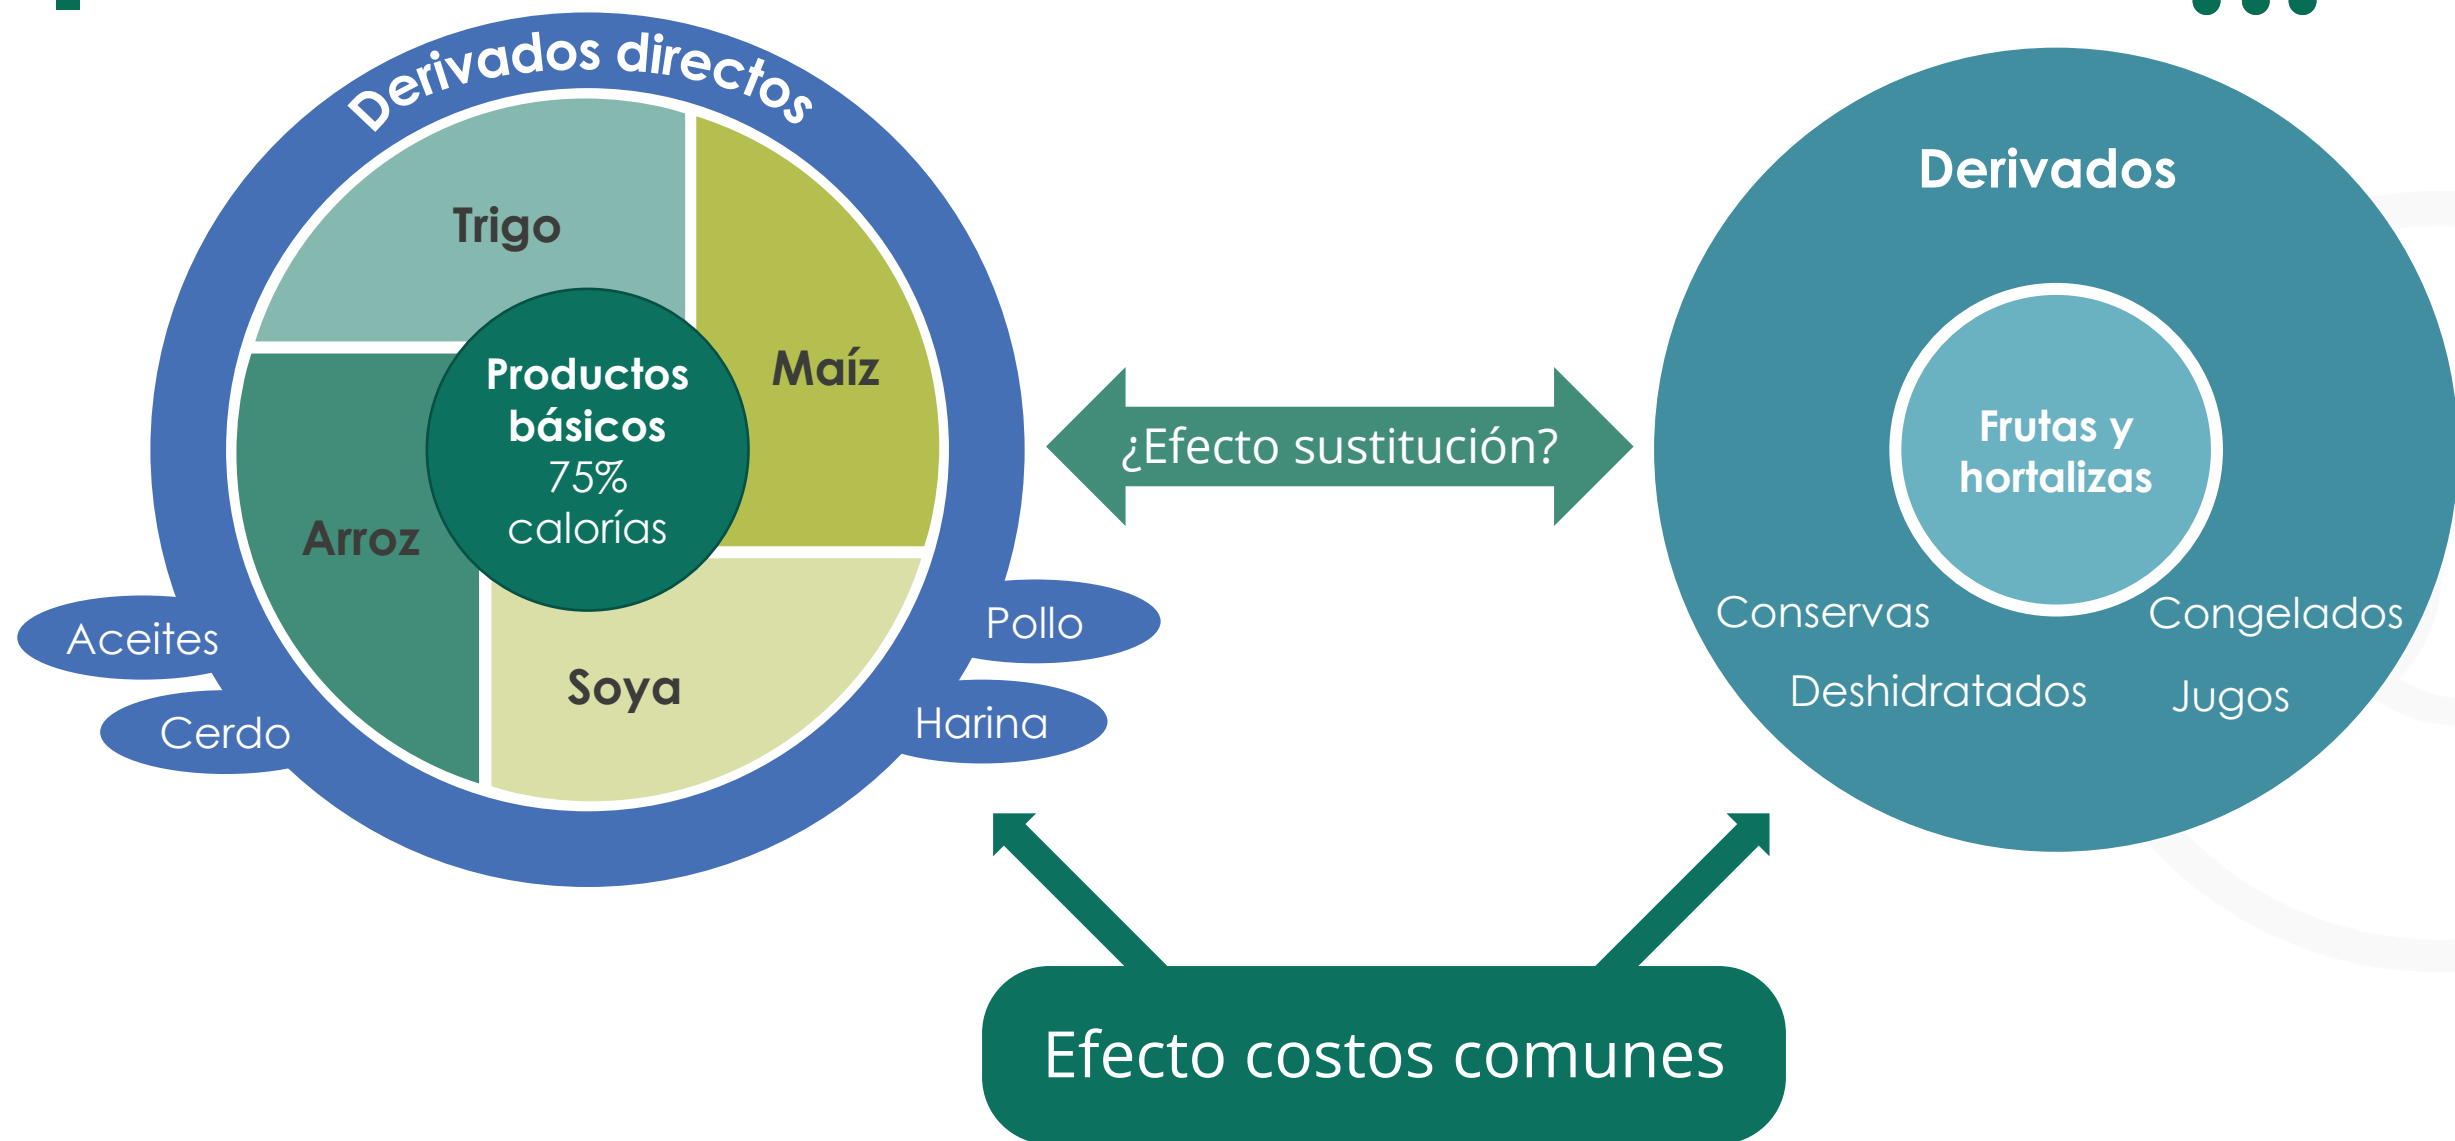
Derivados directos

Trigo

Maíz

Productos básicos 75% calorías

Arroz

Soya

Aceites

Cerdo

Pollo

Harina

¿Efecto sustitución?

Derivados

Frutas y hortalizas

Conservas

Congelados

Deshidratados

Jugos

Efecto costos comunes